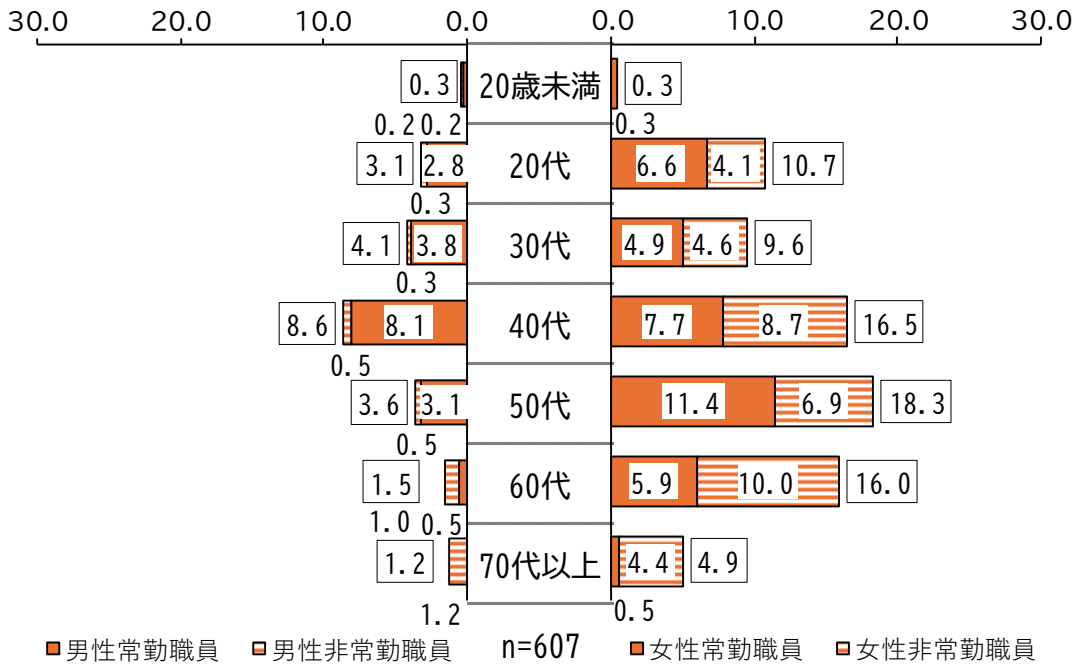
30.0 20.0 10.0 0.0 0.0 10.0 20.0 30.0

| | | 年齢 | | |
|---|---|---|---|---|
| 0.3 | | 20歳未満 | | 0.3 |
| 0.2 | 0.2 | | 0.3 | |
| 3.1 | 2.8 | 20代 | 6.6 4.1 | 10.7 |
| | 0.3 | | | |
| 4.1 | 3.8 | 30代 | 4.9 4.6 | 9.6 |
| | 0.3 | | | |
| 8.6 | 8.1 | 40代 | 7.7 8.7 | 16.5 |
| | 0.5 | | | |
| 3.6 | 3.1 | 50代 | 11.4 6.9 | 18.3 |
| | 0.5 | | | |
| 1.5 | | 60代 | 5.9 10.0 | 16.0 |
| 1.0 | 0.5 | | | |
| 1.2 | | 70代以上 | 4.4 | 4.9 |
| | 1.2 | | 0.5 | |

男性常勤職員 男性非常勤職員 n=607 女性常勤職員 女性非常勤職員